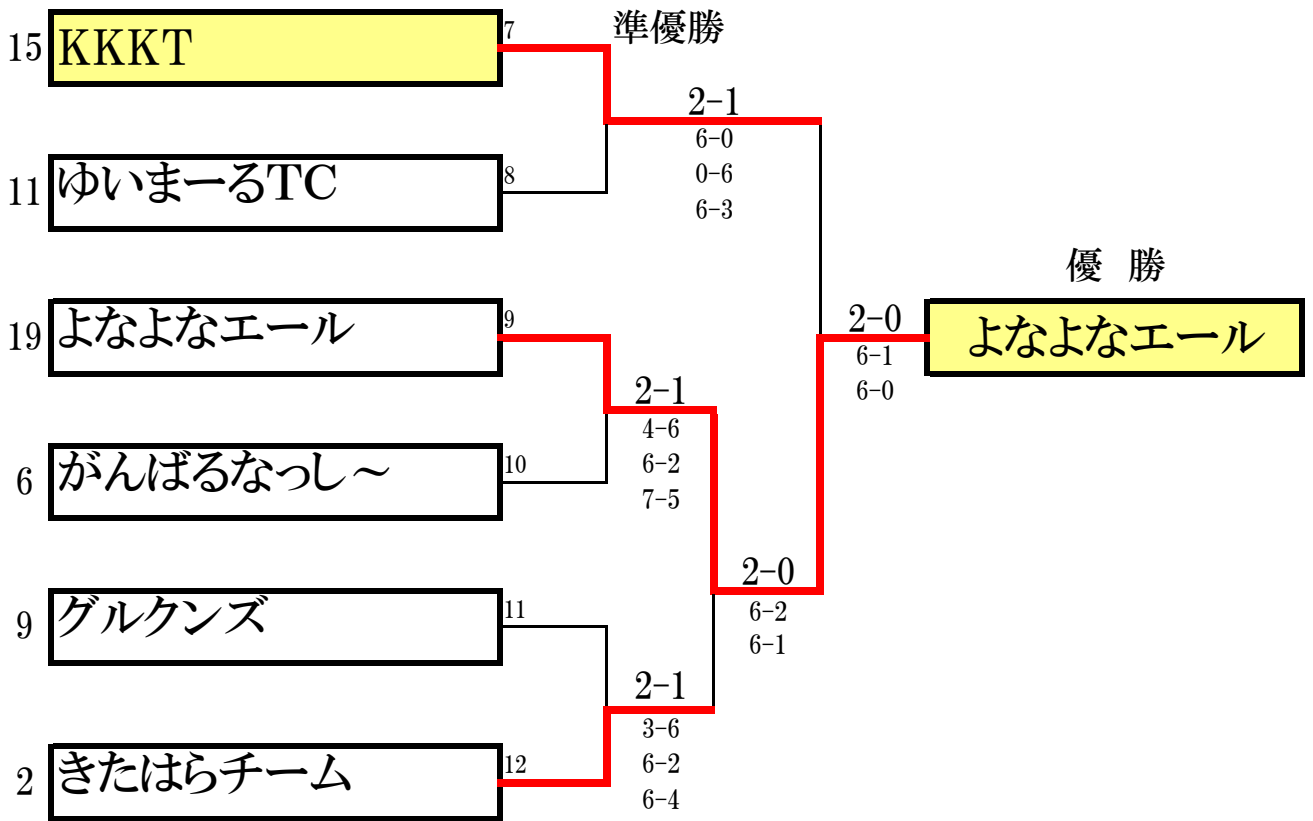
15 KKKT 7

準優勝

2-1
6-0
0-6
6-3

11 ゆいまーるTC 8

優 勝

2-0
6-1
6-0

よなよなエール

19 よなよなエール 9

2-1
4-6
6-2
7-5

6 がんばるなっし～ 10

2-0
6-2
6-1

9 グルクンズ 11

2-1
3-6
6-2
6-4

2 きたはらチーム 12